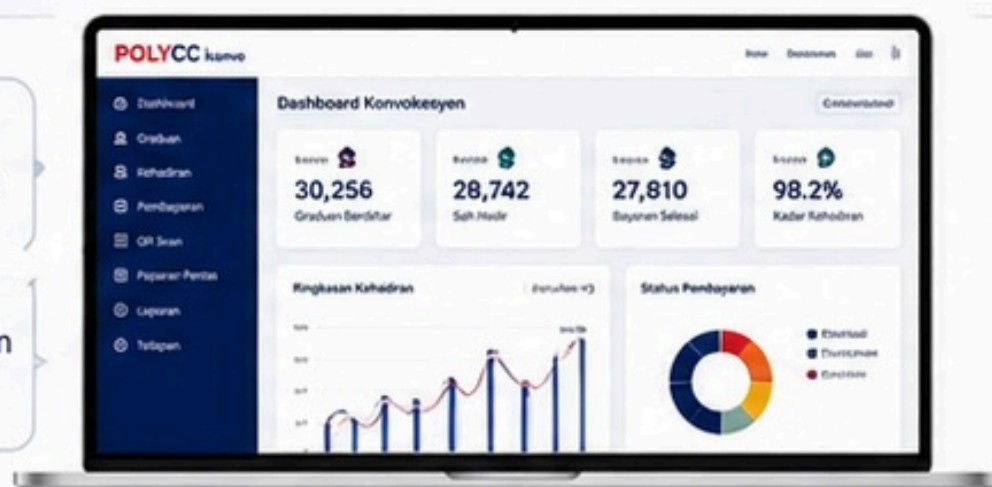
POLYCC konvo

Home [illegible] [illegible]

Dashboard
Graduan
Kehadiran
Pembayaran
QR Scan
Paparan Pentas
Laporan
Tetapan

Dashboard Konvokesyen

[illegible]

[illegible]
30,256
Graduan Berdaftar

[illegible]
28,742
Sah Hadir

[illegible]
27,810
Bayaran Selesai

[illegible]
98.2%
Kadar Kehadiran

Ringkasan Kehadiran

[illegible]

Status Pembayaran

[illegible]
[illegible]
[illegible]

n